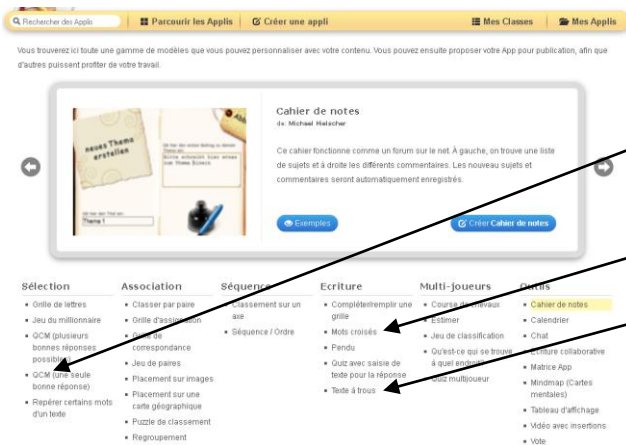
Rechercher des Applis | Parcourir les Applis | Créer une appli | Mes Classes | Mes Applis

Vous trouverez ici toute une gamme de modèles que vous pouvez personnaliser avec votre contenu. Vous pouvez ensuite proposer votre App pour publication, afin que d'autres puissent profiter de votre travail.

neues Thema erstellen

Thema 1

Cahier de notes
de: Michael Hielscher

Ce cahier fonctionne comme un forum sur le net. A gauche, on trouve une liste de sujets et à droite les différents commentaires. Les nouveau sujets et commentaires seront automatiquement enregistrés.

Exemples

Créer Cahier de notes

Sélection
- Grille de lettres
- Jeu du millionnaire
- QCM (plusieurs bonnes réponses possibles)
- QCM (une seule bonne réponse)
- Repérer certains mots d'un texte

Association
- Classer par paire
- Grille d'association
- Grille de correspondance
- Jeu de paires
- Placement sur images
- Placement sur une carte géographique
- Puzzle de classement
- Regroupement

Séquence
- Classement sur un axe
- Séquence / Ordre

Ecriture
- Compléter/remplir une grille
- Mots croisés
- Pendu
- Quiz avec saisie de texte pour la réponse
- Texte à trous

Multi-joueurs
- Course de chevaux
- Estimer
- Jeu de classification
- Qu'est-ce qui se trouve à quel endroit
- Quiz multijoueur

Outils
- Cahier de notes
- Calendrier
- Chat
- Ecriture collaborative
- Matrice App
- Mindmap (Cartes mentales)
- Tableau d'affichage
- Vidéo avec insertions
- Vote